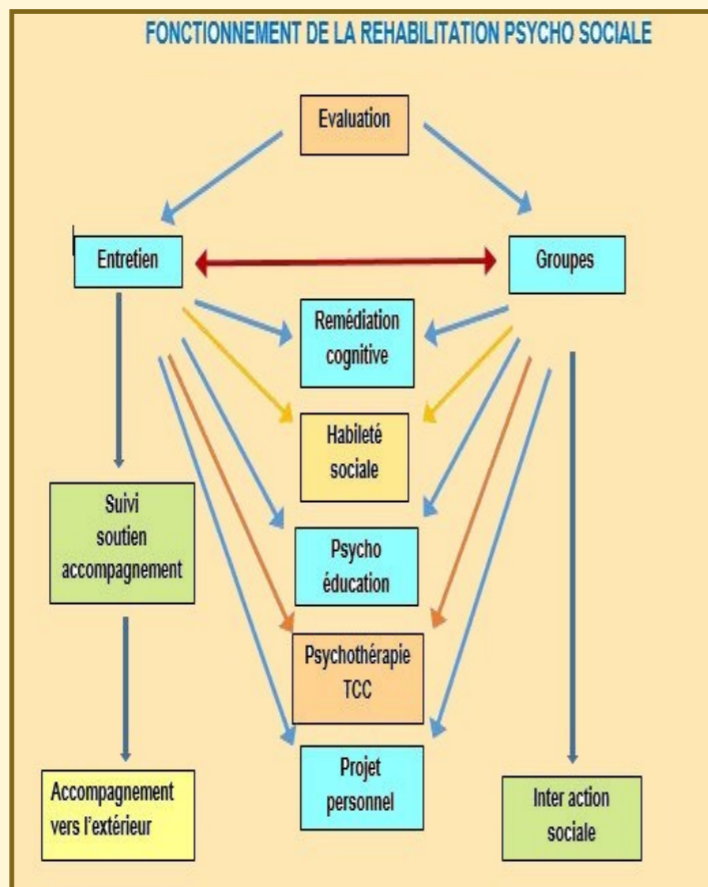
FONCTIONNEMENT DE LA REHABILITATION PSYCHO SOCIALE

Evaluation

Entretien

Groupes

Remédiation cognitive

Habileté sociale

Psycho éducation

Psychothérapie TCC

Projet personnel

Suivi soutien accompagnement

Accompagnement vers l'extérieur

Inter action sociale